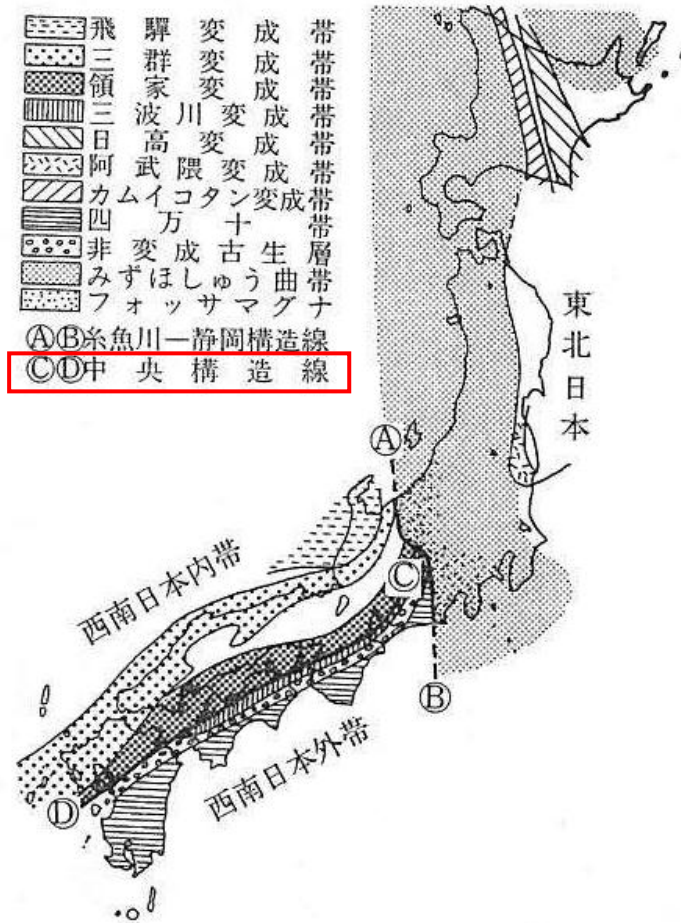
飛騨変成帯
三郡変成帯
領家変成帯
三波川変成帯
日高変成帯
阿武隈変成帯
カムイコタン変成帯
四万十帯
非変成古生層
みずほしゅう曲帯
フォッサマグナ
Ⓐ Ⓑ 糸魚川—静岡構造線
Ⓒ Ⓓ 中央構造線

東北日本
Ⓐ
Ⓒ
Ⓑ
Ⓓ
西南日本内帯
西南日本外帯